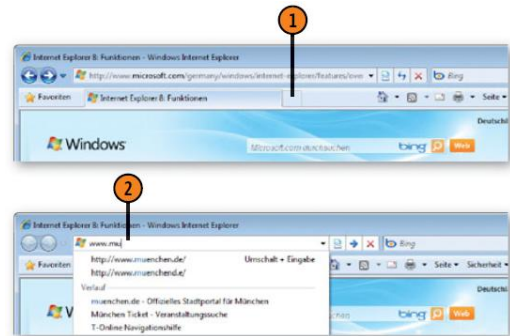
1

Internet Explorer 8: Funktionen - Windows Internet Explorer

http://www.microsoft.com/germany/windows/internet-explorer/features/ove

Bing

Favoriten

Internet Explorer 8: Funktionen

Seite

Deutsch

Windows

Microsoft.com durchsuchen

bing

Web

2

Internet Explorer 8: Funktionen - Windows Internet Explorer

www.mu

Bing

Favoriten

http://www.muenchen.de/

Umschalt + Eingabe

http://www.muenchend.e/

Seite

Sicherheit

Verlauf

Deutsch

muenchen.de - Offizielles Stadtportal für München

München Ticket - Veranstaltungssuche

T-Online Navigationshilfe

Web